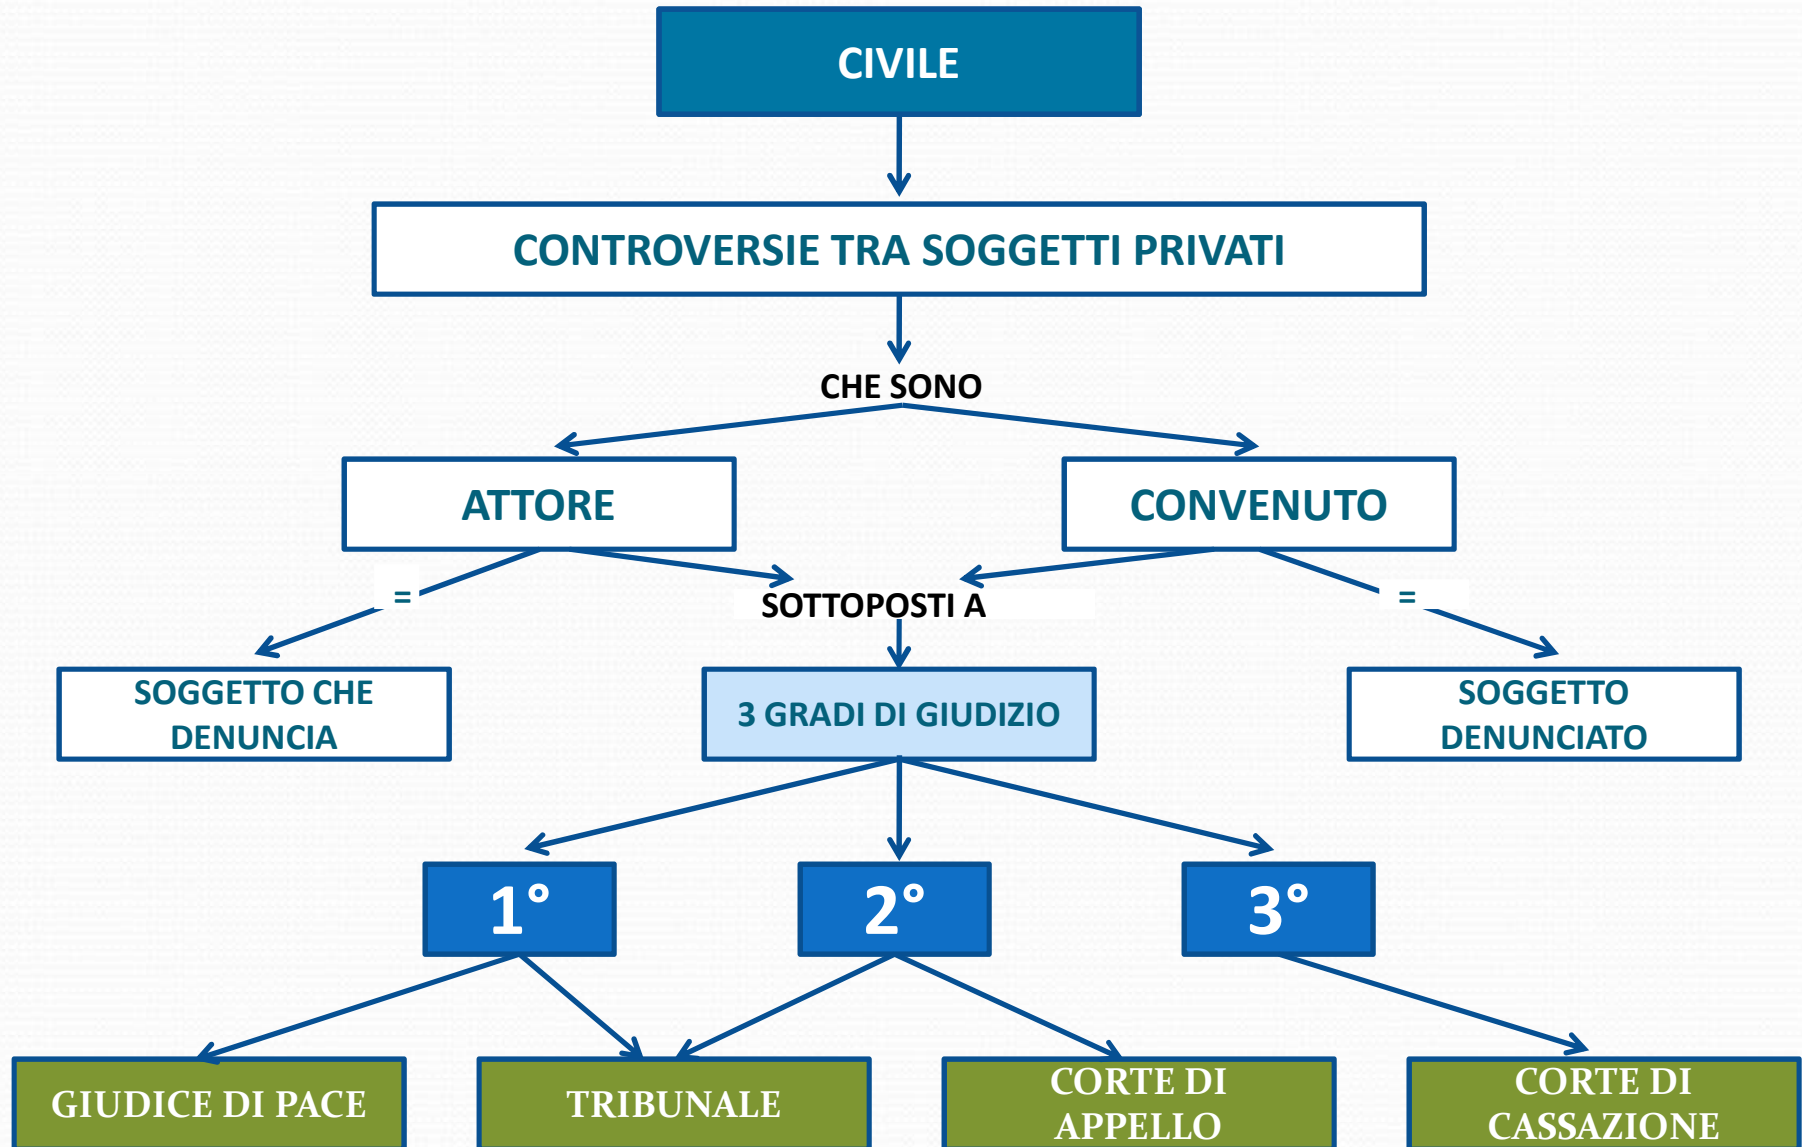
CIVILE

CONTROVERSIE TRA SOGGETTI PRIVATI

CHE SONO

ATTORE

CONVENUTO

=

SOTTOPOSTI A

=

SOGGETTO CHE DENUNCIA

3 GRADI DI GIUDIZIO

SOGGETTO DENUNCIATO

1°

2°

3°

GIUDICE DI PACE

TRIBUNALE

CORTE DI APPELLO

CORTE DI CASSAZIONE